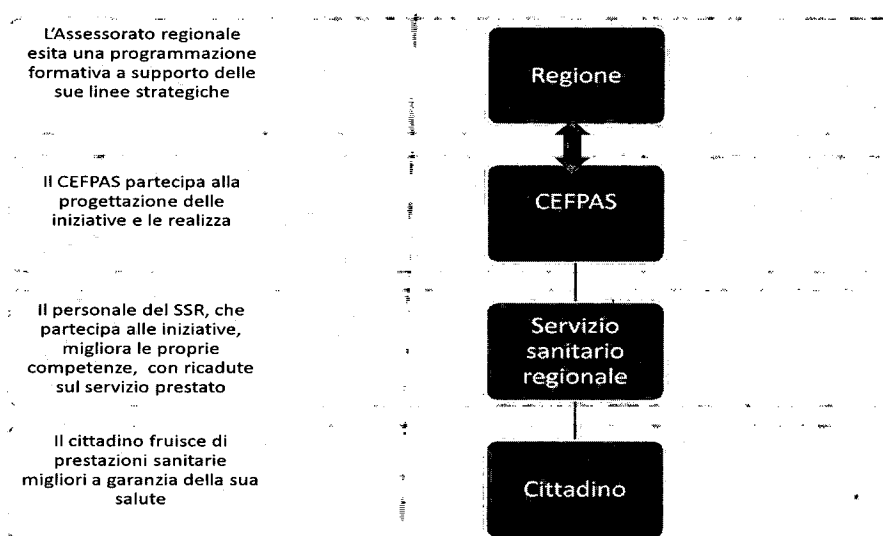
L'Assessorato regionale esita una programmazione formativa a supporto delle sue linee strategiche

Regione

Il CEFPAS partecipa alla progettazione delle iniziative e le realizza

CEFPAS

Il personale del SSR, che partecipa alle iniziative, migliora le proprie competenze, con ricadute sul servizio prestato

Servizio sanitario regionale

Il cittadino fruisce di prestazioni sanitarie migliori a garanzia della sua salute

Cittadino